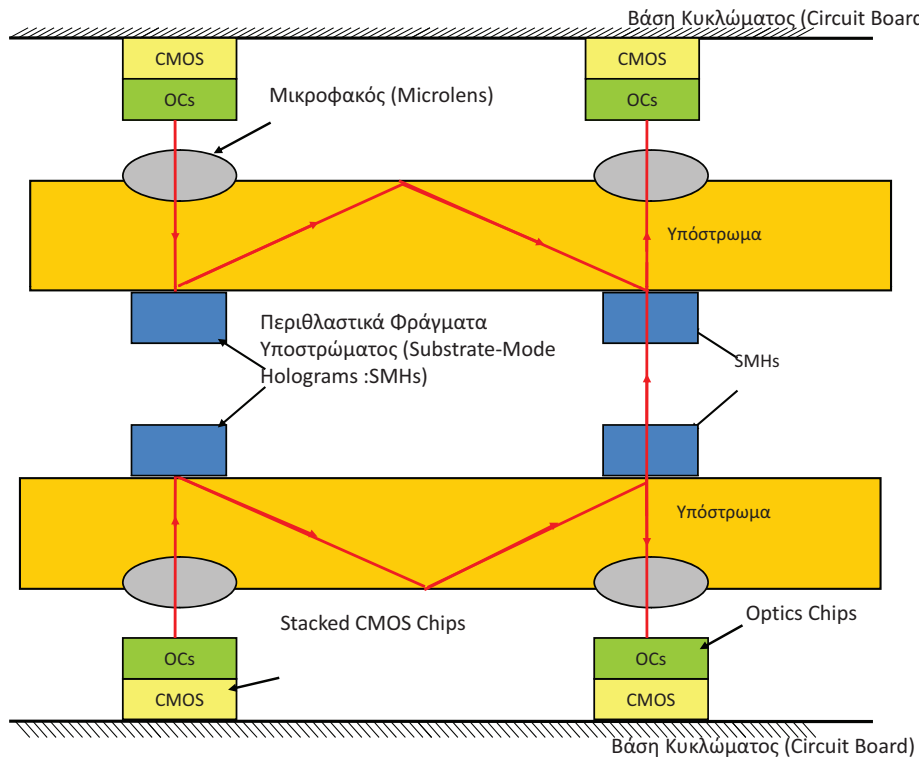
Βάση Κυκλώματος (Circuit Board

CMOS

OCs

CMOS

OCs

Μικροφακός (Microlens)

Υπόστρωμα

Περιθλαστικά Φράγματα Υποστρώματος (Substrate-Mode Holograms :SMHs)

SMHs

Υπόστρωμα

Stacked CMOS Chips

Optics Chips

OCs

CMOS

OCs

CMOS

Βάση Κυκλώματος (Circuit Board)